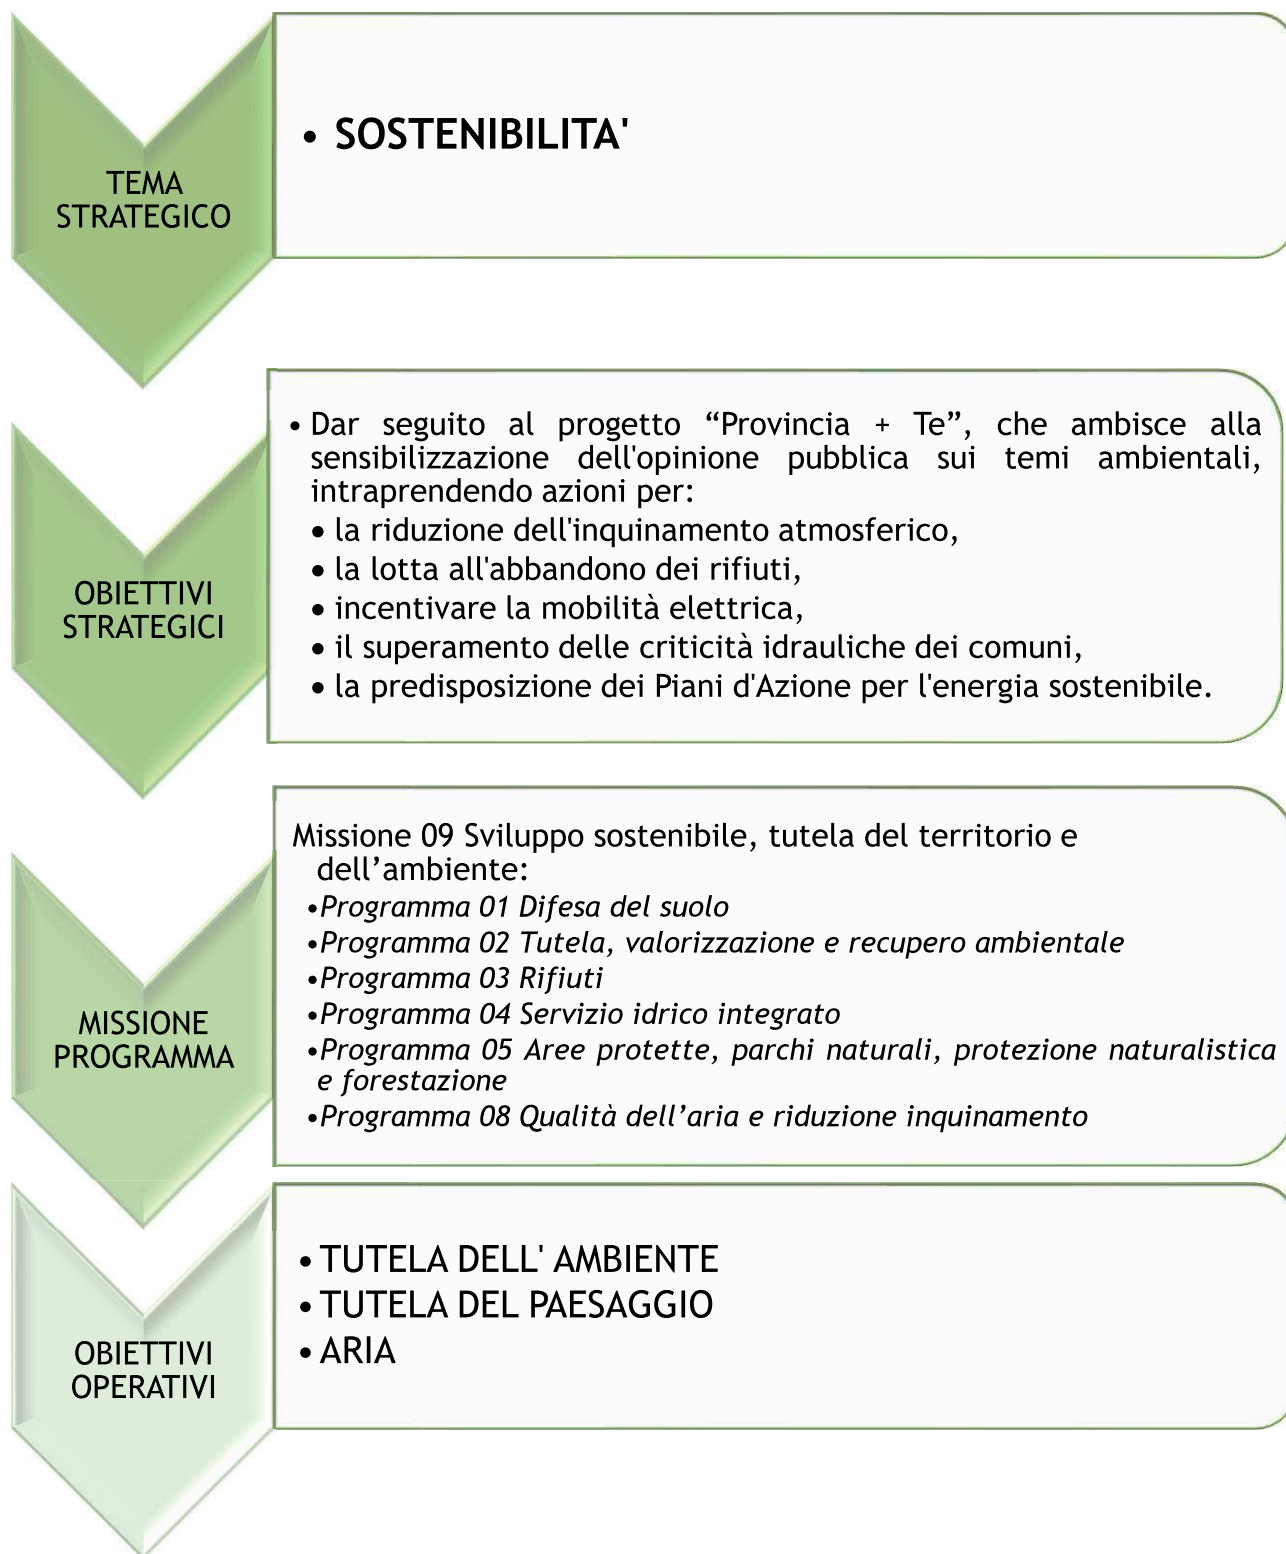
TEMA STRATEGICO

• SOSTENIBILITA'

OBIETTIVI STRATEGICI

• Dar seguito al progetto “Provincia + Te”, che ambisce alla sensibilizzazione dell'opinione pubblica sui temi ambientali, intraprendendo azioni per:
• la riduzione dell'inquinamento atmosferico,
• la lotta all'abbandono dei rifiuti,
• incentivare la mobilità elettrica,
• il superamento delle criticità idrauliche dei comuni,
• la predisposizione dei Piani d'Azione per l'energia sostenibile.

MISSIONE PROGRAMMA

Missione 09 Sviluppo sostenibile, tutela del territorio e dell’ambiente:
•Programma 01 Difesa del suolo
•Programma 02 Tutela, valorizzazione e recupero ambientale
•Programma 03 Rifiuti
•Programma 04 Servizio idrico integrato
•Programma 05 Aree protette, parchi naturali, protezione naturalistica e forestazione
•Programma 08 Qualità dell’aria e riduzione inquinamento

OBIETTIVI OPERATIVI

• TUTELA DELL' AMBIENTE
• TUTELA DEL PAESAGGIO
• ARIA